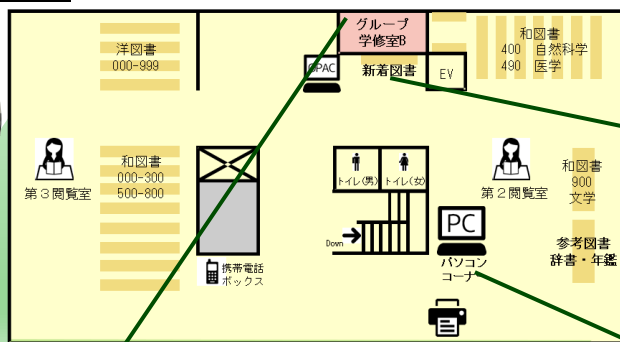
洋図書
000-999

グループ
学修室B

OPAC

新着図書

EV

和図書
400 自然科学
490 医学

第３閲覧室

和図書
000-300
500-800

トイレ(男)

トイレ(女)

第２閲覧室

和図書
900
文学

Down

PC

パソコン
コーナ

参考図書
辞書・年鑑

携帯電話
ボックス